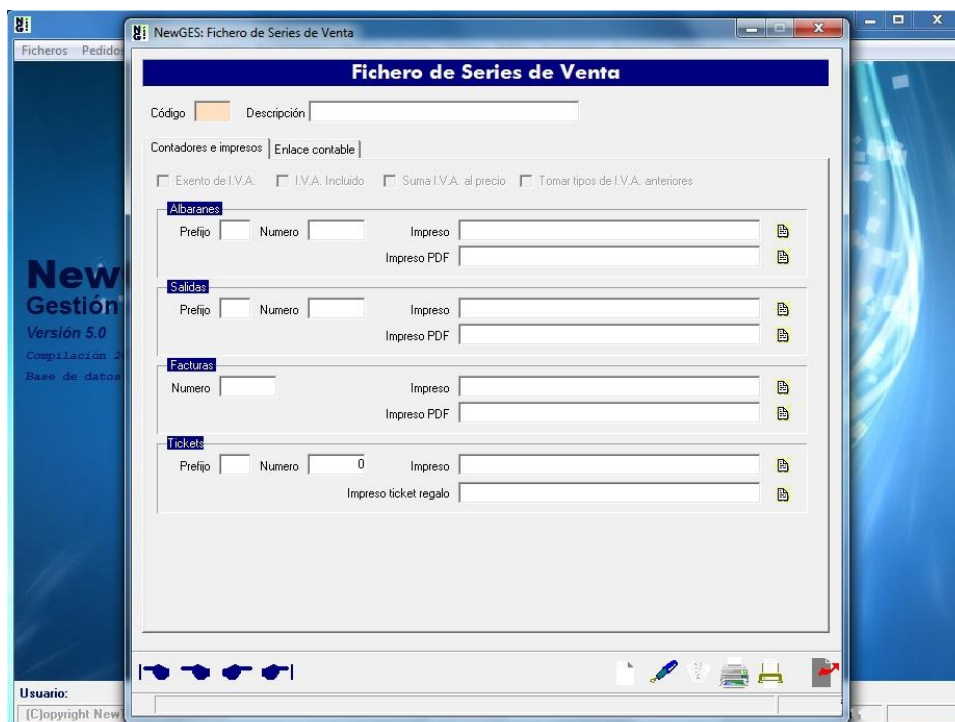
Ficheros Pedido

NewGES: Fichero de Series de Venta

Fichero de Series de Venta

Código Descripción

Contadores e impresos | Enlace contable

Exento de I.V.A. I.V.A. Incluido Suma I.V.A. al precio Tomar tipos de I.V.A. anteriores

Albaranes
Prefijo Numero Impreso
Impreso PDF

Salidas
Prefijo Numero Impreso
Impreso PDF

Facturas
Numero Impreso
Impreso PDF

Tickets
Prefijo Numero 0 Impreso
Impreso ticket regalo

New
Gestión
Versión 5.0
Compilación 2
Base de datos

Usuario:
(C)opyright New